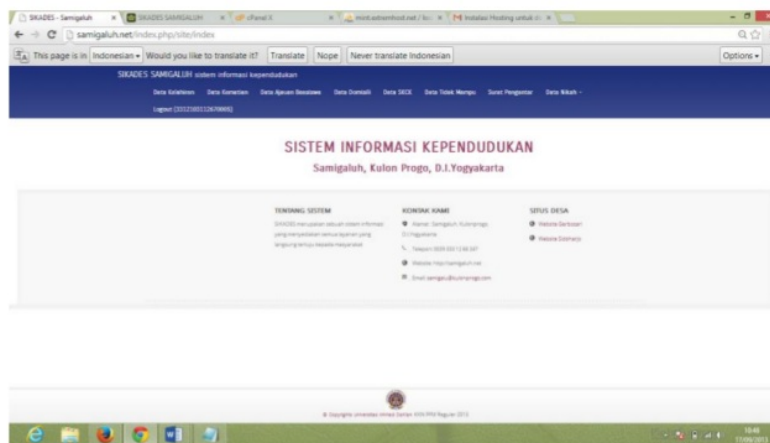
SIKADES - Samigaluh | SIKADES SAMIGALUH | cPanel X | mint.ashamhost.net / lo: | Instalasi Hosting untuk ot

samigaluh.net/index.php/site/index

This page is in Indonesian ▾ Would you like to translate it? Translate Nope Never translate Indonesian Options ▾

SIKADES SAMIGALUH sistem informasi kependudukan

Data Kelahiran Data Kematian Data Ajuan Beasiswa Data Domisili Data SKCK Data Tidak Mampu Surat Pengantar Data Nikah ▾

Logout ([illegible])

SISTEM INFORMASI KEPENDUDUKAN

Samigaluh, Kulon Progo, D.I.Yogyakarta

TENTANG SISTEM

SIKADES merupakan sebuah sistem informasi yang menyediakan semua layanan yang langsung tertuju kepada masyarakat

KONTAK KAMI

Alamat: Samigaluh, Kulonprogo, D.I.Yogyakarta

Telepon: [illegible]

Website: http://samigaluh.net

Email: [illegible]

SITUS DESA

Website Gerbosari

Website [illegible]

© Copyrights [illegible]

10:48
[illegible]